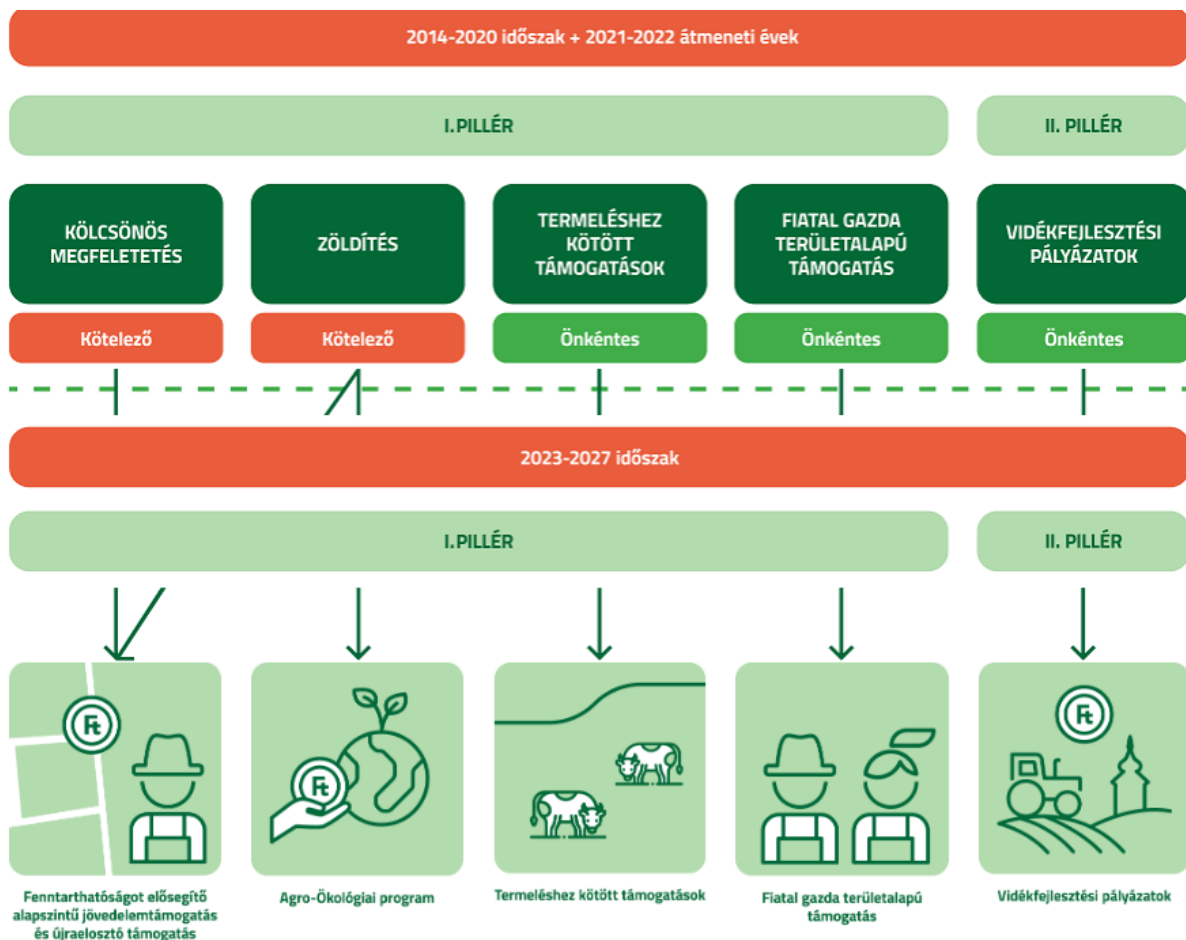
2014-2020 időszak + 2021-2022 átmeneti évek

I. PILLÉR

II. PILLÉR

KÖLCSÖNÖS MEGFELETETÉS

Kötelező

ZÖLDÍTÉS

Kötelező

TERMELÉSHEZ KÖTÖTT TÁMOGATÁSOK

Önkéntes

FIATAL GAZDA TERÜLETALAPÚ TÁMOGATÁS

Önkéntes

VIDÉKFEJLESZTÉSI PÁLYÁZATOK

Önkéntes

2023-2027 időszak

I. PILLÉR

II. PILLÉR

Ft

Fenntarthatóságot elősegítő alapszintű jövedelemtámogatás és újraelosztó támogatás

Ft

Agro-Ökológiai program

Termeléshez kötött támogatások

Fiatal gazda területalapú támogatás

Ft

Vidékfejlesztési pályázatok